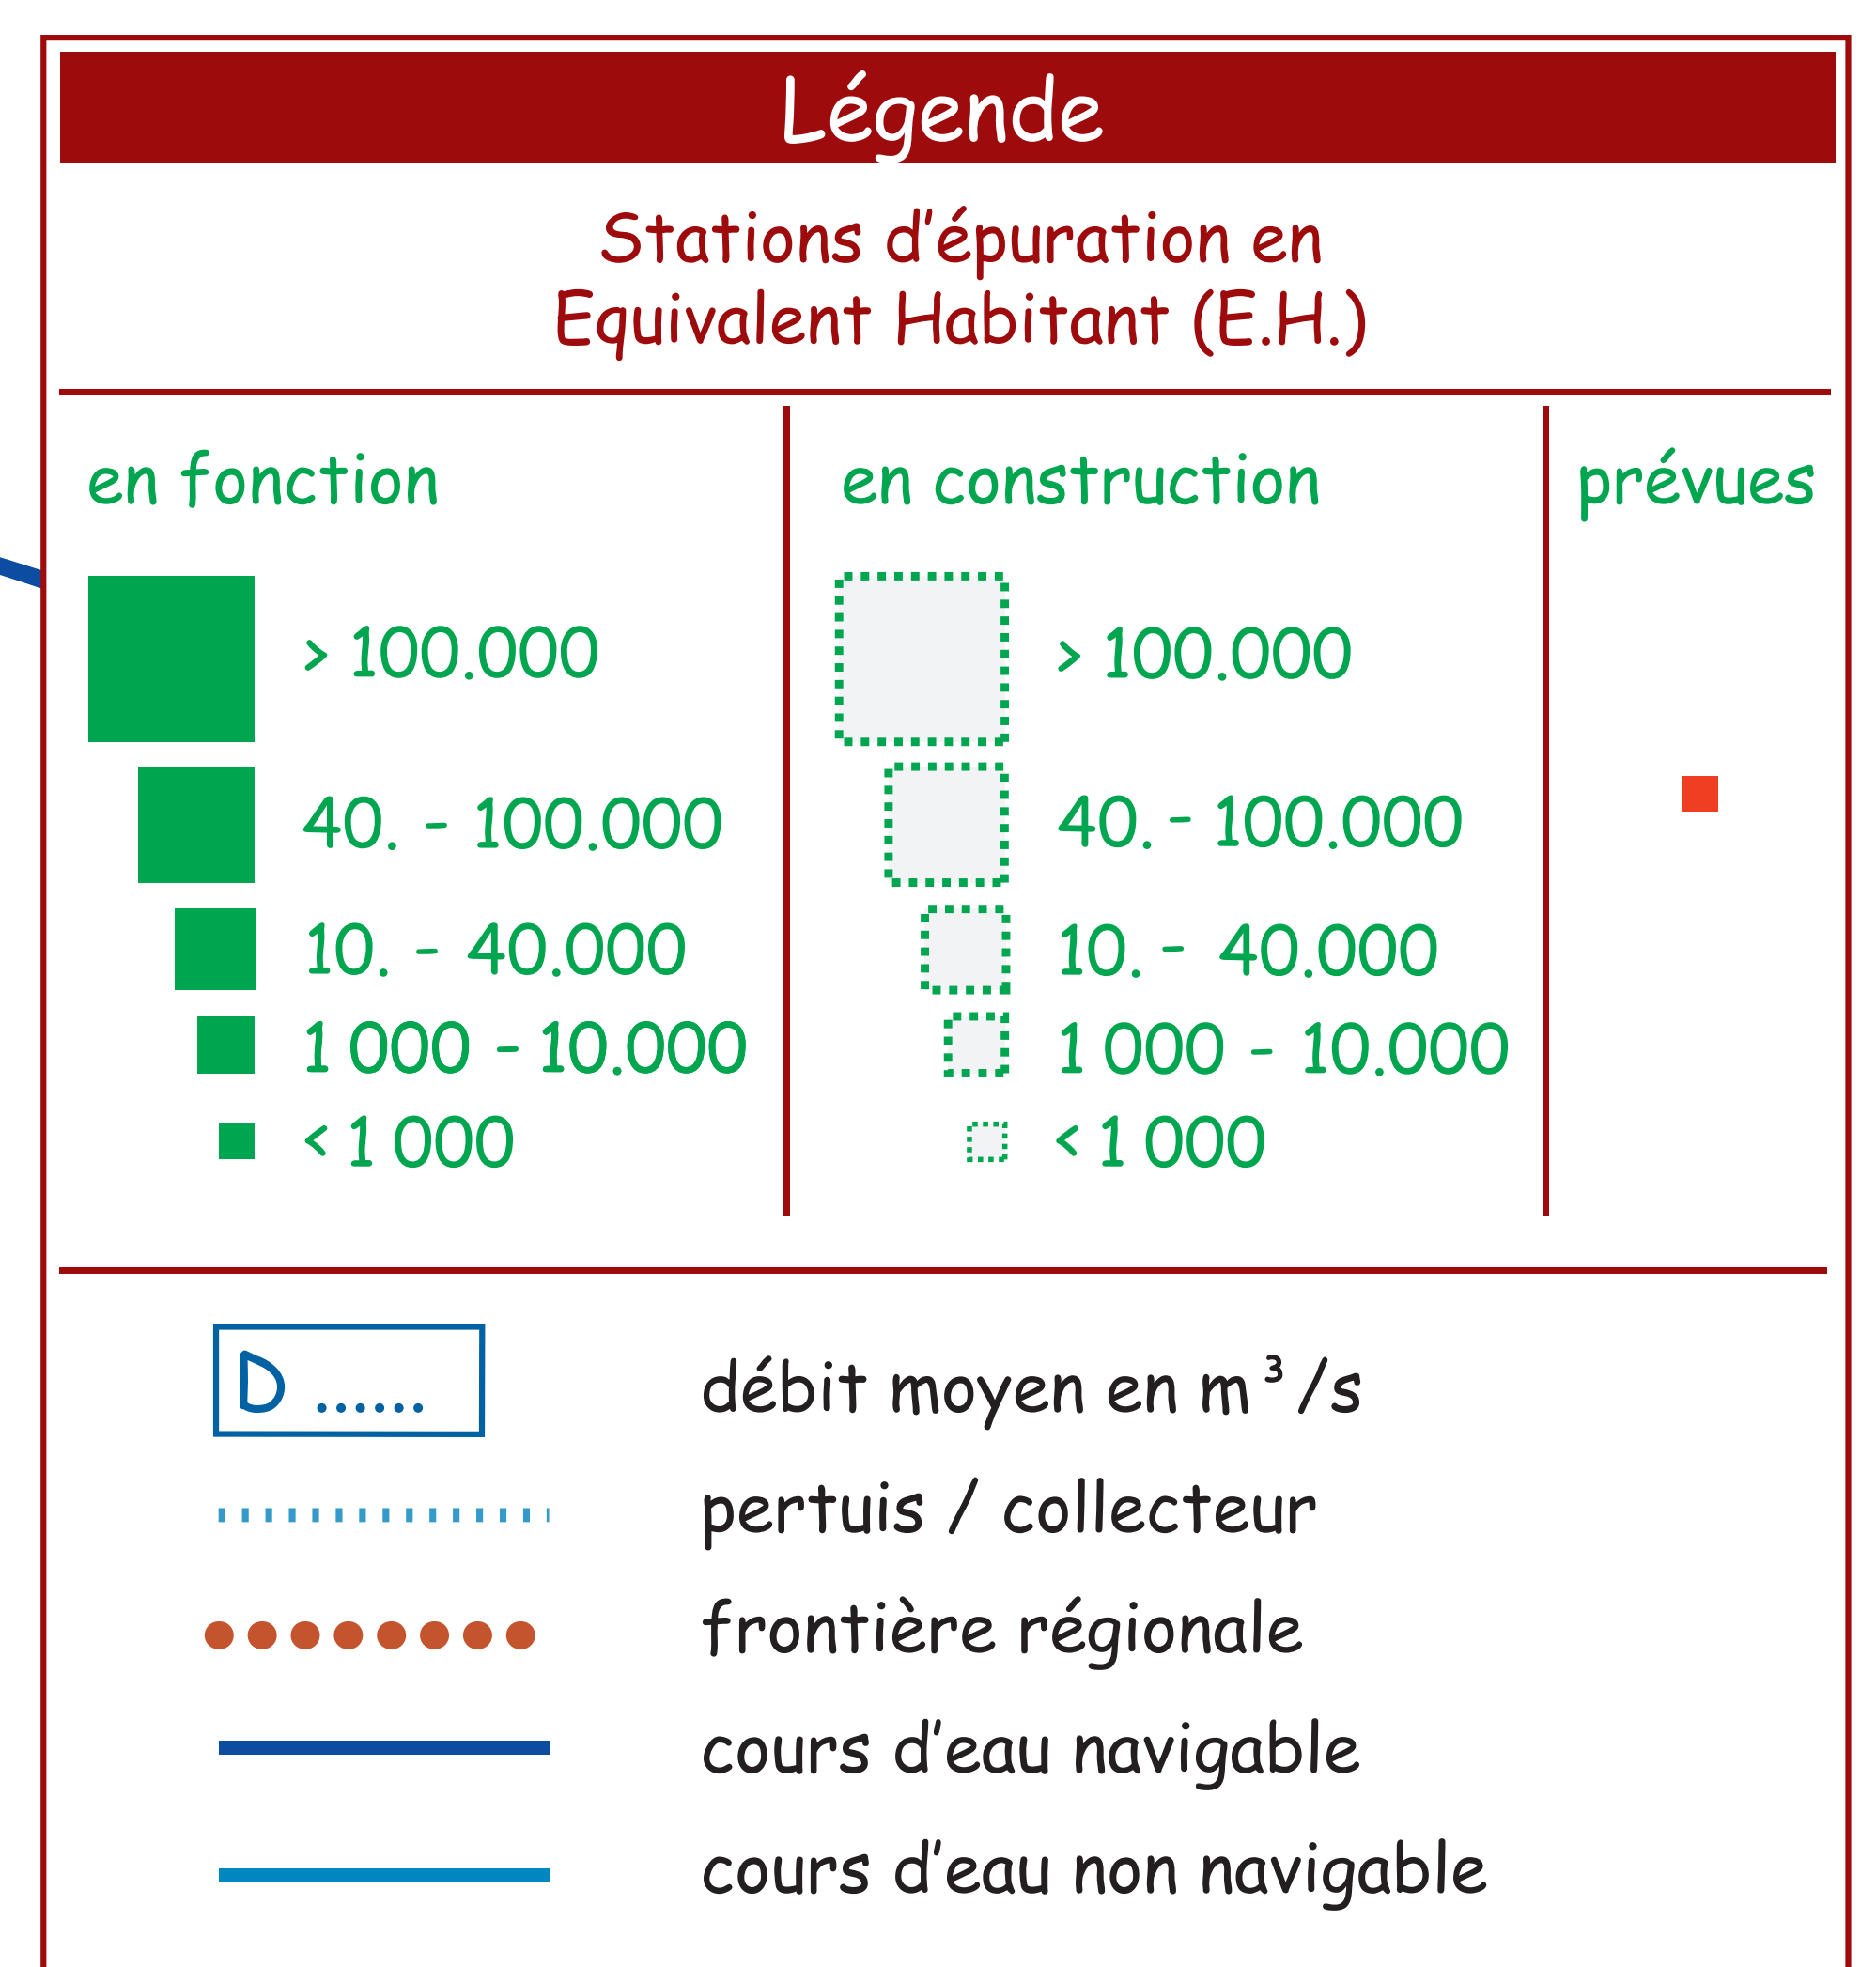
Légende

Stations d'épuration en Equivalent Habitant (E.H.)

| en fonction | en construction | prévues |
|---|---|---|
| > 100.000 | > 100.000 | |
| 40. - 100.000 | 40. - 100.000 | |
| 10. - 40.000 | 10. - 40.000 | |
| 1 000 - 10.000 | 1 000 - 10.000 | |
| < 1 000 | < 1 000 | |

D ......

débit moyen en $m^3/s$

pertuis / collecteur

frontière régionale

cours d'eau navigable

cours d'eau non navigable